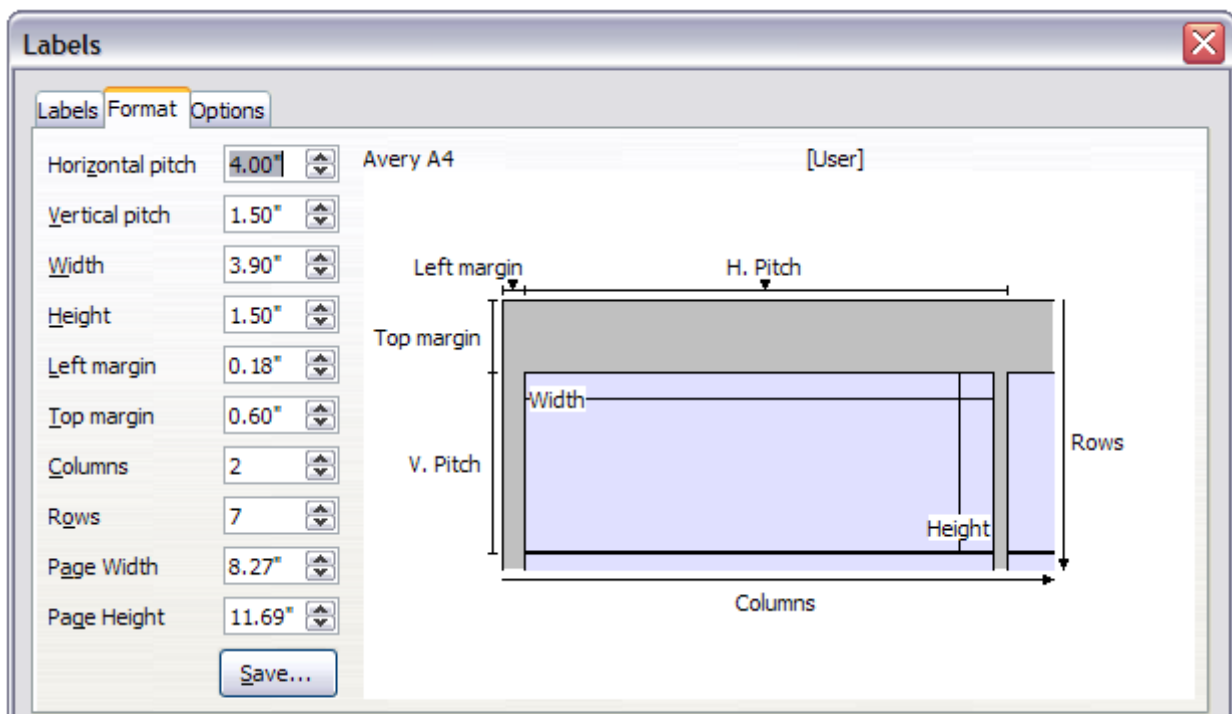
Labels

Labels Format Options

Horizontal pitch 4.00"

Vertical pitch 1.50"

Width 3.90"

Height 1.50"

Left margin 0.18"

Top margin 0.60"

Columns 2

Rows 7

Page Width 8.27"

Page Height 11.69"

Save...

Avery A4

[User]

Left margin

H. Pitch

Top margin

Width

V. Pitch

Rows

Height

Columns